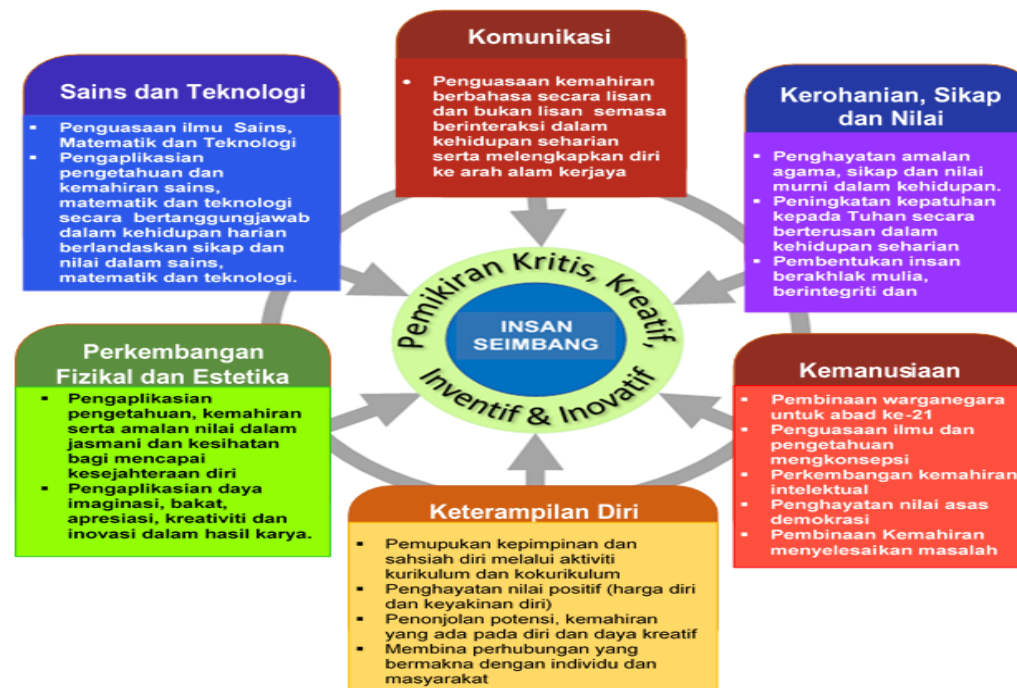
Komunikasi

- Penguasaan kemahiran berbahasa secara lisan dan bukan lisan semasa berinteraksi dalam kehidupan seharian serta melengkapkan diri ke arah alam kerjaya

Sains dan Teknologi

- Penguasaan ilmu Sains, Matematik dan Teknologi
- Pengaplikasian pengetahuan dan kemahiran sains, matematik dan teknologi secara bertanggungjawab dalam kehidupan harian berlandaskan sikap dan nilai dalam sains, matematik dan teknologi.

Kerohanian, Sikap dan Nilai

- Penghayatan amalan agama, sikap dan nilai murni dalam kehidupan.
- Peningkatan kepatuhan kepada Tuhan secara berterusan dalam kehidupan seharian
- Pembentukan insan berakhlak mulia, berintegriti dan

Pemikiran Kritis, Kreatif, Inventif & Inovatif

INSAN SEIMBANG

Perkembangan Fizikal dan Estetika

- Pengaplikasian pengetahuan, kemahiran serta amalan nilai dalam jasmani dan kesihatan bagi mencapai kesejahteraan diri
- Pengaplikasian daya imaginasi, bakat, apresiasi, kreativiti dan inovasi dalam hasil karya.

Kemanusiaan

- Pembinaan warganegara untuk abad ke-21
- Penguasaan ilmu dan pengetahuan mengkonsepsi
- Perkembangan kemahiran intelektual
- Penghayatan nilai asas demokrasi
- Pembinaan Kemahiran menyelesaikan masalah

Keterampilan Diri

- Pemupukan kepimpinan dan sahsiah diri melalui aktiviti kurikulum dan kokurikulum
- Penghayatan nilai positif (harga diri dan keyakinan diri)
- Penonjolan potensi, kemahiran yang ada pada diri dan daya kreatif
- Membina perhubungan yang bermakna dengan individu dan masyarakat